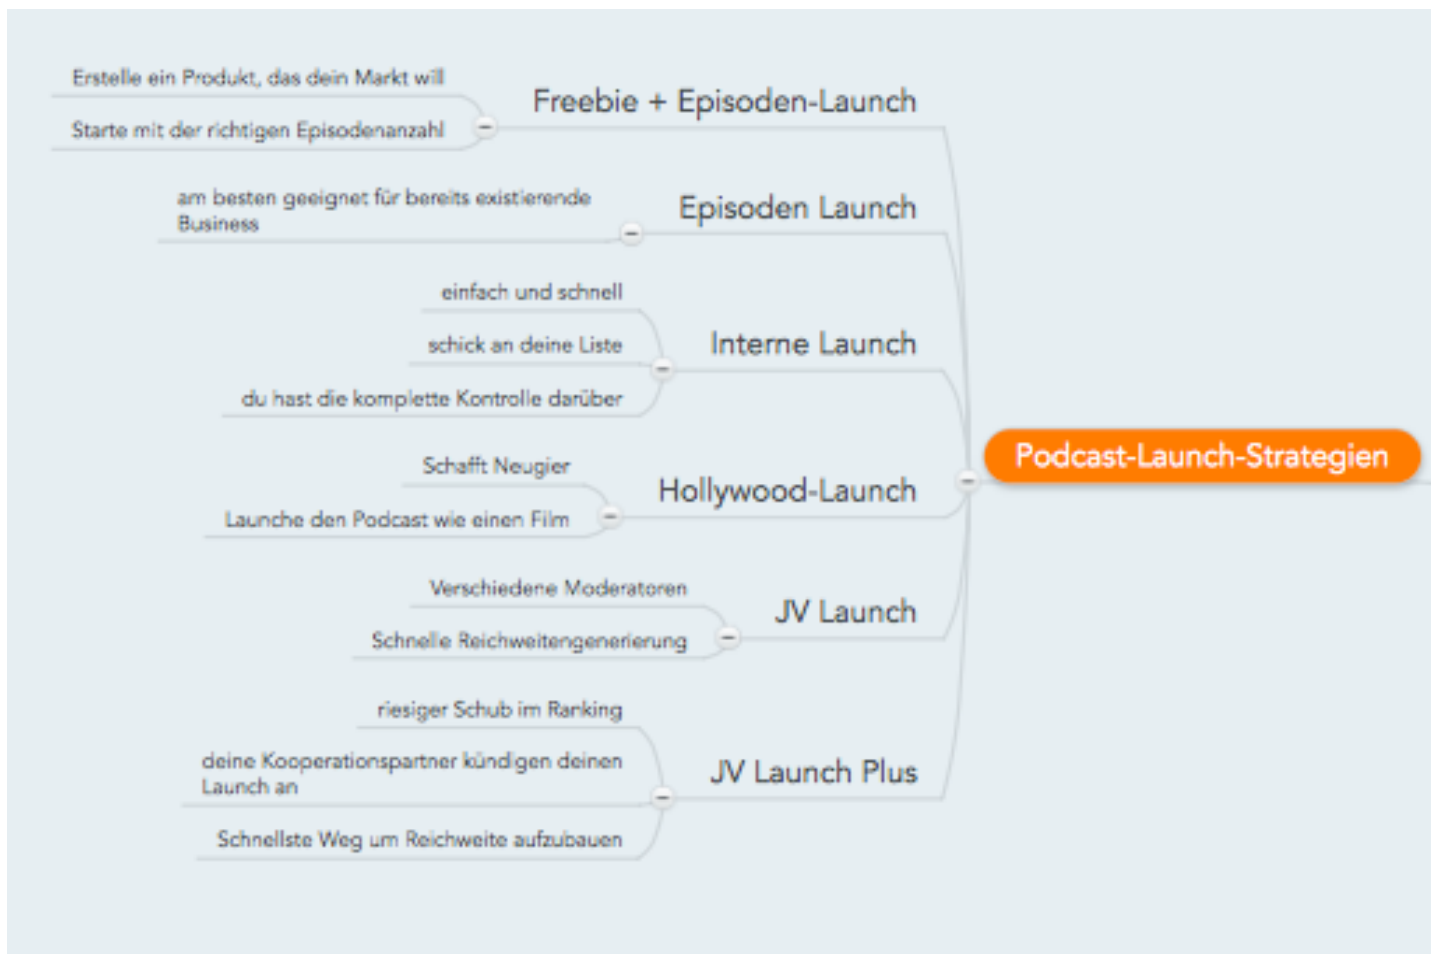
Podcast-Launch-Strategien

Freebie + Episoden-Launch
Erstelle ein Produkt, das dein Markt will
Starte mit der richtigen Episodenanzahl

Episoden Launch
am besten geeignet für bereits existierende Business

Interne Launch
einfach und schnell
schick an deine Liste
du hast die komplette Kontrolle darüber

Hollywood-Launch
Schafft Neugier
Launche den Podcast wie einen Film

JV Launch
Verschiedene Moderatoren
Schnelle Reichweitengenerierung

JV Launch Plus
riesiger Schub im Ranking
deine Kooperationspartner kündigen deinen Launch an
Schnellste Weg um Reichweite aufzubauen